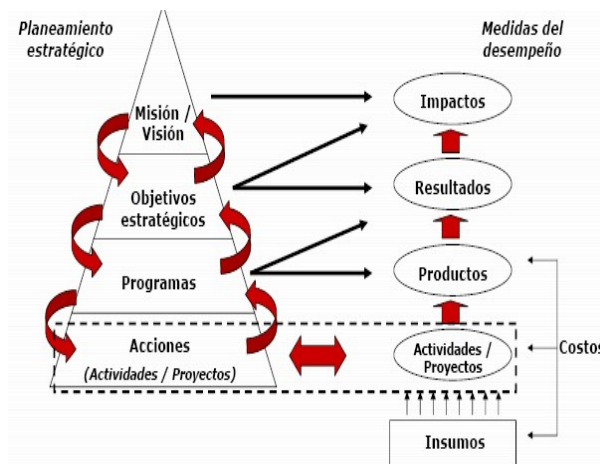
Planeamiento estratégico

Medidas del desempeño

Misión / Visión

Objetivos estratégicos

Programas

Acciones
(Actividades / Proyectos)

Impactos

Resultados

Productos

Actividades / Proyectos

Costos

Insumos